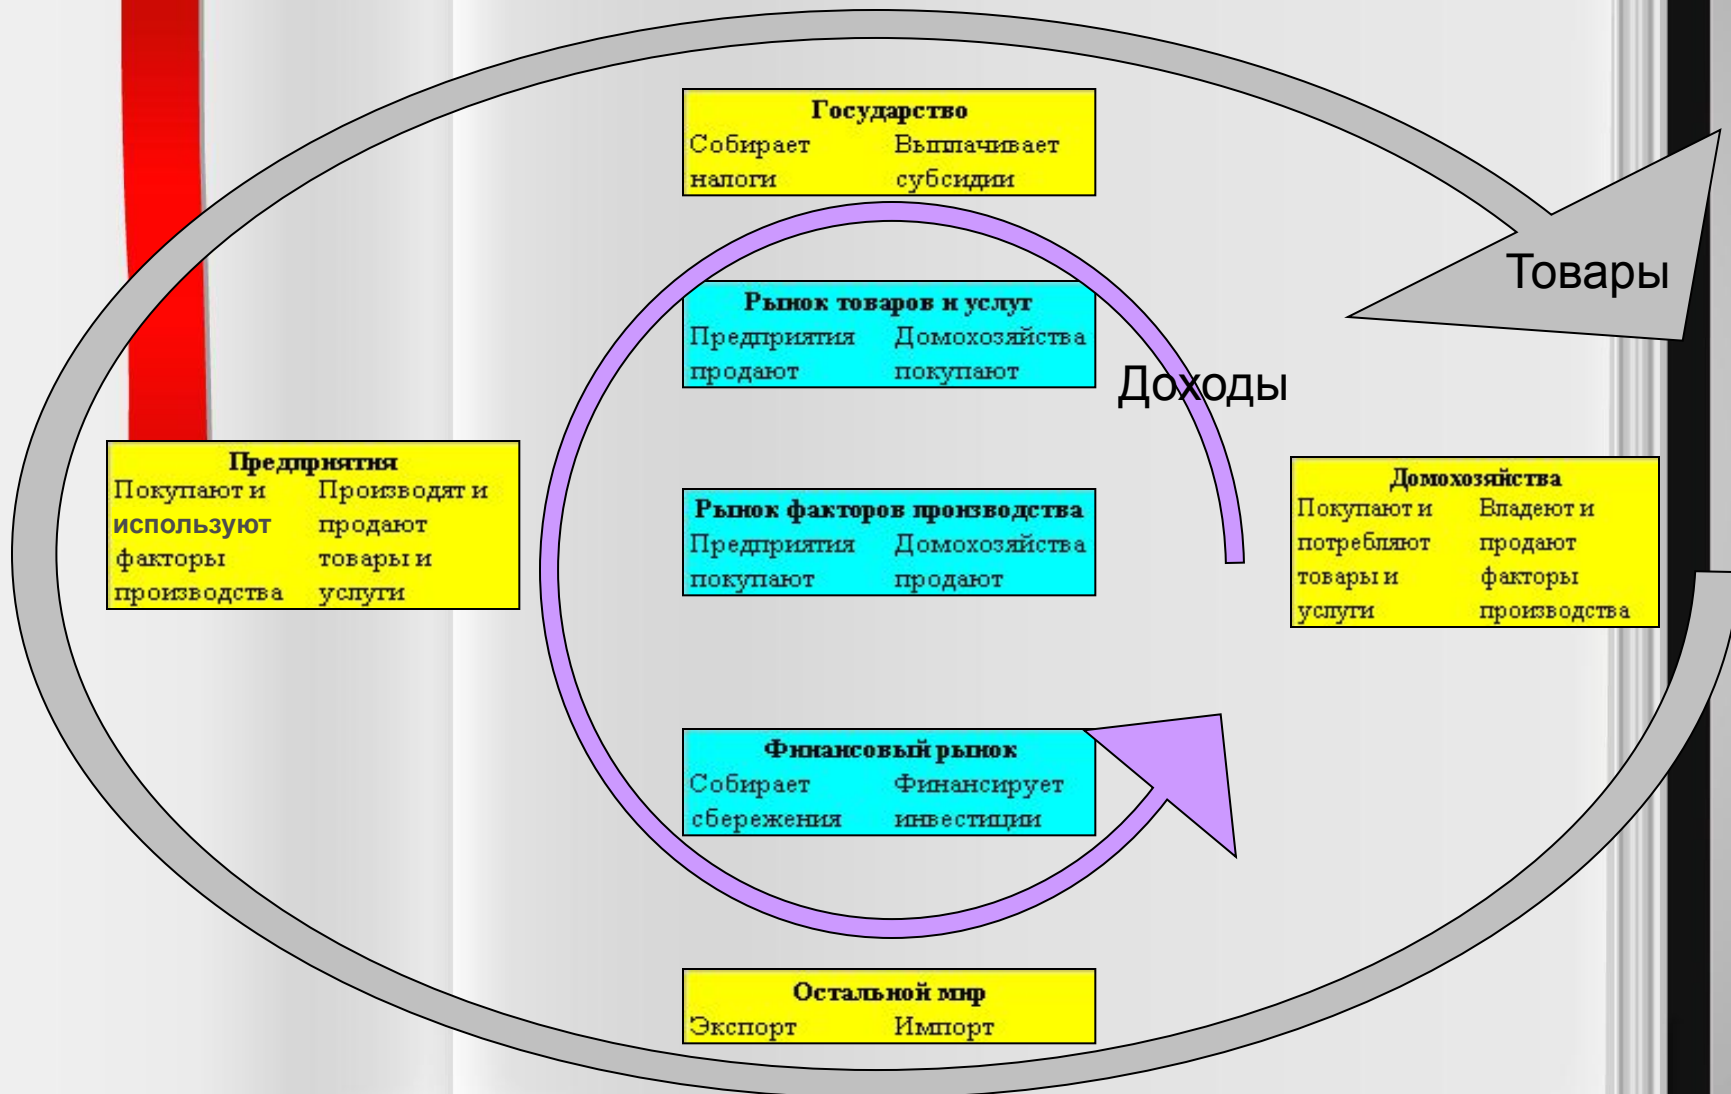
Государство
Собирает налоги | Выплачивает субсидии

Товары

Рынок товаров и услуг
Предприятия продают | Домохозяйства покупают

Доходы

Предприятия
Покупают и используют факторы производства | Производят и продают товары и услуги

Рынок факторов производства
Предприятия покупают | Домохозяйства продают

Домохозяйства
Покупают и потребляют товары и услуги | Владеют и продают факторы производства

Финансовый рынок
Собирает сбережения | Финансирует инвестиции

Остальной мир
Экспорт | Импорт